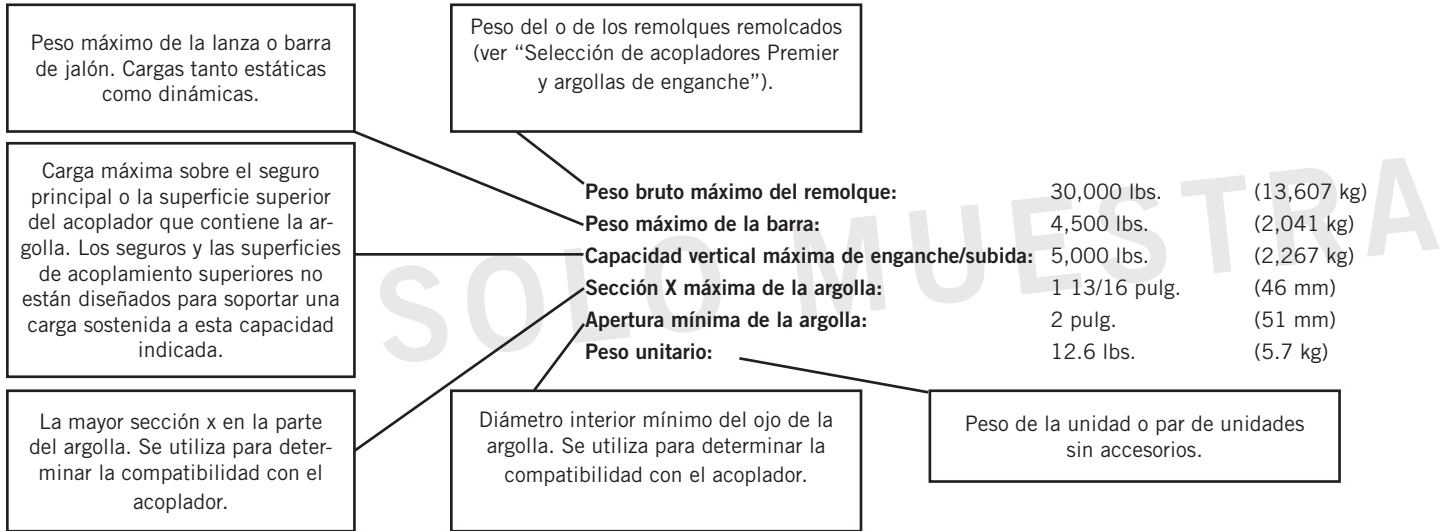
Peso máximo de la lanza o barra de jalón. Cargas tanto estáticas como dinámicas.

Peso del o de los remolques remolcados (ver "Selección de acopladores Premier y argollas de enganche").

Carga máxima sobre el seguro principal o la superficie superior del acoplador que contiene la argolla. Los seguros y las superficies de acoplamiento superiores no están diseñados para soportar una carga sostenida a esta capacidad indicada.

| | | |
|---|---|---|
| **Peso bruto máximo del remolque:** | 30,000 lbs. | (13,607 kg) |
| **Peso máximo de la barra:** | 4,500 lbs. | (2,041 kg) |
| **Capacidad vertical máxima de enganche/subida:** | 5,000 lbs. | (2,267 kg) |
| **Sección X máxima de la argolla:** | 1 13/16 pulg. | (46 mm) |
| **Apertura mínima de la argolla:** | 2 pulg. | (51 mm) |
| **Peso unitario:** | 12.6 lbs. | (5.7 kg) |

SOLO MUESTRA

La mayor sección x en la parte del argolla. Se utiliza para determinar la compatibilidad con el acoplador.

Diámetro interior mínimo del ojo de la argolla. Se utiliza para determinar la compatibilidad con el acoplador.

Peso de la unidad o par de unidades sin accesorios.